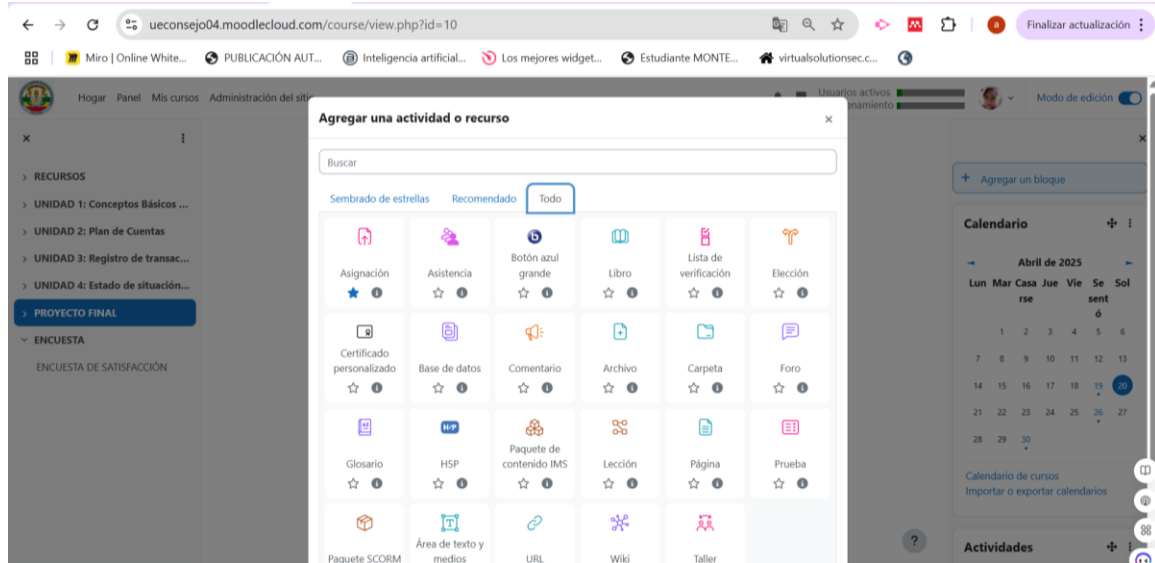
ueconsejo04.moodlecloud.com/course/view.php?id=10

Finalizar actualización

Miro | Online White... PUBLICACIÓN AUT... Inteligencia artificial... Los mejores widget... Estudiante MONTE... virtualsolutionsec.c...

Hogar Panel Mis cursos Administración del sitio

Usuarios activos
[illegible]namiento

Modo de edición

×

> RECURSOS
> UNIDAD 1: Conceptos Básicos ...
> UNIDAD 2: Plan de Cuentas
> UNIDAD 3: Registro de transac...
> UNIDAD 4: Estado de situación...
> PROYECTO FINAL
ENCUESTA
ENCUESTA DE SATISFACCIÓN

Agregar una actividad o recurso ×

Buscar

Sembrado de estrellas Recomendado Todo

| Asignación | Asistencia | Botón azul grande | Libro | Lista de verificación | Elección |
|---|---|---|---|---|---|
| Certificado personalizado | Base de datos | Comentario | Archivo | Carpeta | Foro |
| Glosario | H5P | Paquete de contenido IMS | Lección | Página | Prueba |
| Paquete SCORM | Área de texto y medios | URL | Wiki | Taller | |

+ Agregar un bloque

Calendario

Abril de 2025

| Lun | Mar | Casa rse | Jue | Vie | Se sent ó | Sol |
|---|---|---|---|---|---|---|
| | 1 | 2 | 3 | 4 | 5 | 6 |
| 7 | 8 | 9 | 10 | 11 | 12 | 13 |
| 14 | 15 | 16 | 17 | 18 | 19 | 20 |
| 21 | 22 | 23 | 24 | 25 | 26 | 27 |
| 28 | 29 | 30 | | | | |

Calendario de cursos
Importar o exportar calendarios

Actividades

?